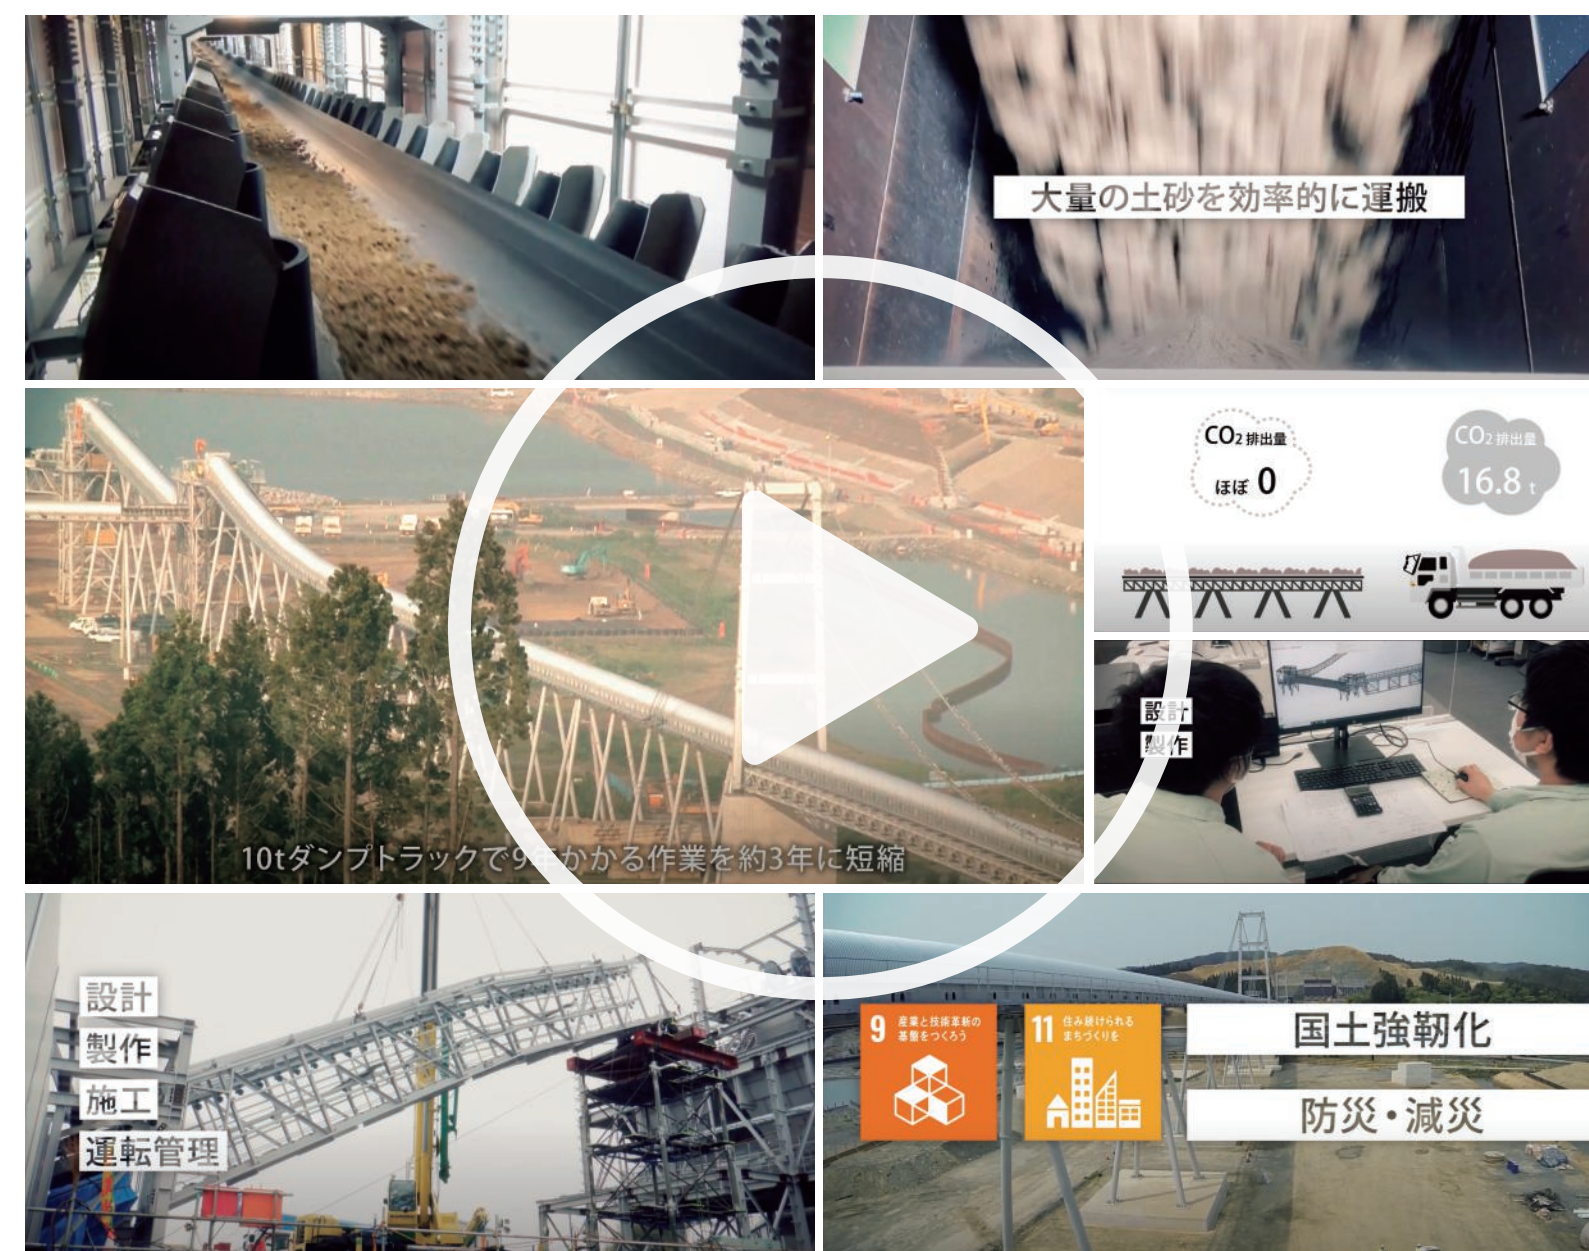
大量の土砂を効率的に運搬

$CO_2$排出量
ほぼ 0

$CO_2$排出量
16.8 t

設計
製作

10tダンプトラックで9年かかる作業を約3年に短縮

設計
製作
施工
運転管理

9 産業と技術革新の基盤をつくろう

11 住み続けられるまちづくりを

国土強靭化

防災・減災